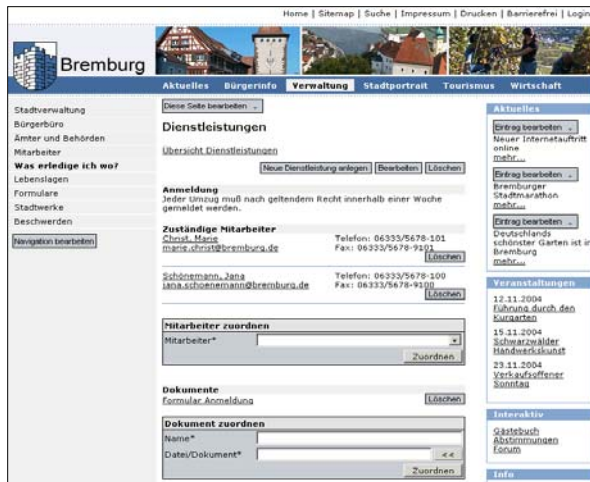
Home | Sitemap | Suche | Impressum | Drucken | Barrierefrei | Login

Bremburg

Aktuelles Bürgerinfo Verwaltung Stadtportrait Tourismus Wirtschaft

Stadtverwaltung
Bürgerbüro
Ämter und Behörden
Mitarbeiter
Was erledige ich wo?
Lebenslagen
Formulare
Stadtwerke
Beschwerden

Navigation bearbeiten

Diese Seite bearbeiten

Dienstleistungen

Übersicht Dienstleistungen

Neue Dienstleistung anlegen | Bearbeiten | Löschen

Anmeldung
Jeder Umzug muß nach geltendem Recht innerhalb einer Woche gemeldet werden.

Zuständige Mitarbeiter
Christ, Marie
marie.christ@bremburg.de
Telefon: 06333/5678-101
Fax: 06333/5678-9101
Löschen

Schönemann, Jana
jana.schoenemann@bremburg.de
Telefon: 06333/5678-100
Fax: 06333/5678-9100
Löschen

Mitarbeiter zuordnen
Mitarbeiter*
Zuordnen

Dokumente
Formular Anmeldung
Löschen

Dokument zuordnen
Name*
Datei/Dokument*
<<
Zuordnen

Aktuelles
Eintrag bearbeiten
Neuer Internetauftritt online
mehr...
Eintrag bearbeiten
Bremburger Stadtmarathon
mehr...
Eintrag bearbeiten
Deutschlands schönster Garten ist in Bremburg
mehr...

Veranstaltungen
12.11.2004
Führung durch den Kurgarten
15.11.2004
Schwarzwälder Handwerkskunst
23.11.2004
Verkaufsoffener Sonntag

Interaktiv
Gästebuch
Abstimmungen
Forum

Info